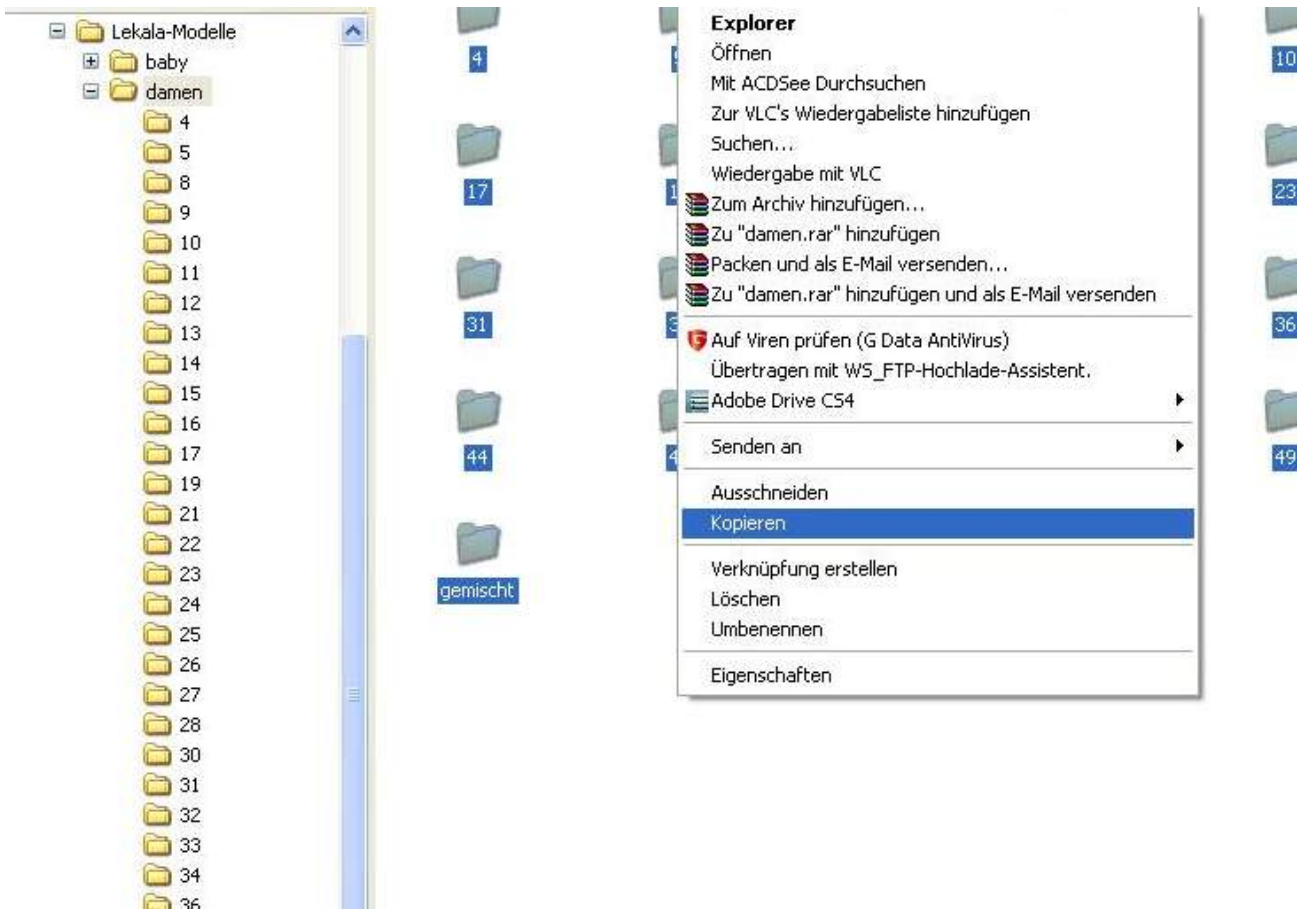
Lekala-Modelle
baby
damen
4
5
8
9
10
11
12
13
14
15
16
17
19
21
22
23
24
25
26
27
28
30
31
32
33
34
36

4
17
31
44
gemischt

Explorer
Öffnen
Mit ACDSee Durchsuchen
Zur VLC's Wiedergabeliste hinzufügen
Suchen...
Wiedergabe mit VLC
Zum Archiv hinzufügen...
Zu "damen.rar" hinzufügen
Packen und als E-Mail versenden...
Zu "damen.rar" hinzufügen und als E-Mail versenden
Auf Viren prüfen (G Data AntiVirus)
Übertragen mit WS_FTP-Hochlade-Assistent.
Adobe Drive CS4
Senden an
Ausschneiden
Kopieren
Verknüpfung erstellen
Löschen
Umbenennen
Eigenschaften

10
23
36
49